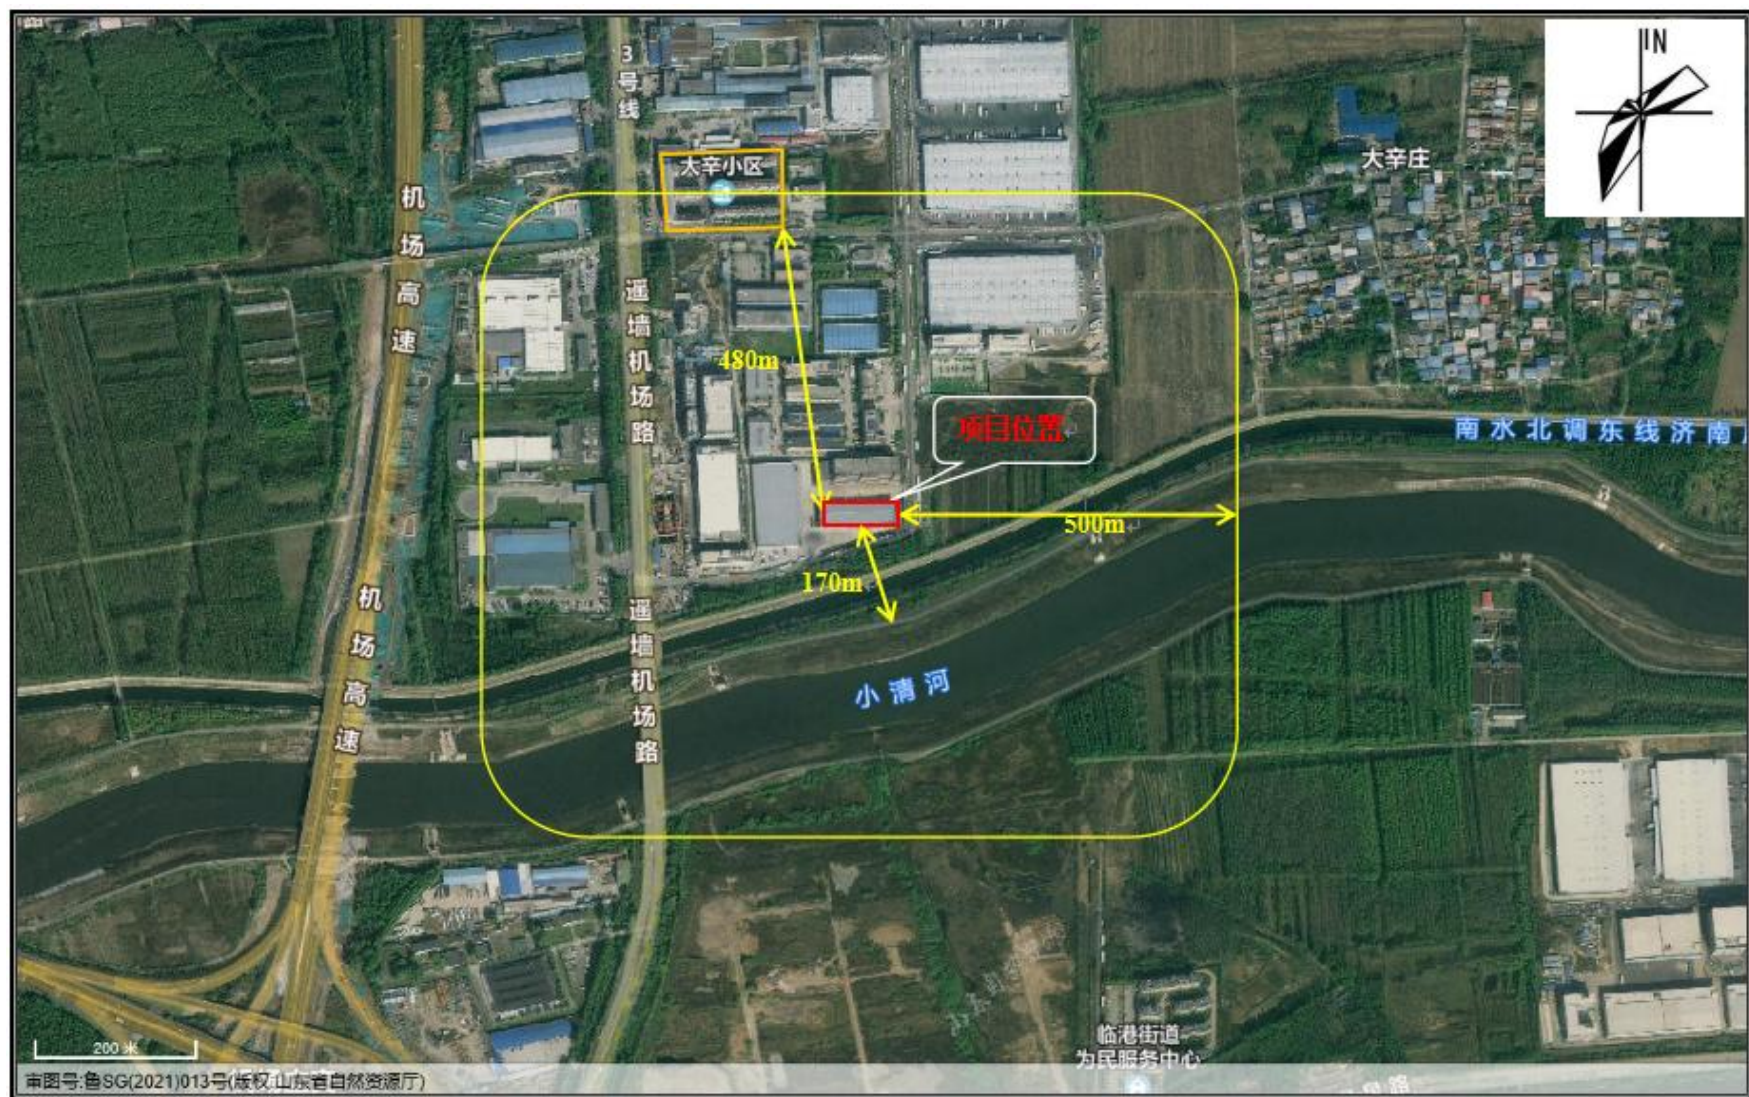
N

3号线

大辛小区

大辛庄

机场高速

遥墙机场路

480m

项目位置

南水北调东线济南

500m

170m

机场高速

遥墙机场路

小清河

临港街道为民服务中心

200米

审图号:鲁SG(2021)013号(版权:山东省自然资源厅)